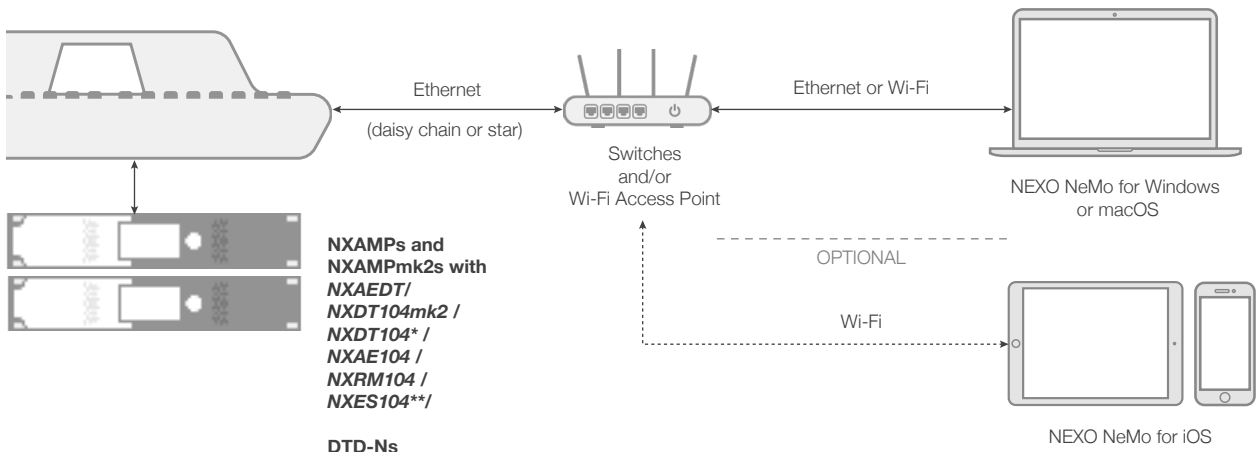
Ethernet

(daisy chain or star)

Switches
and/or
Wi-Fi Access Point

Ethernet or Wi-Fi

NEXO NeMo for Windows or macOS

NXAMPs and NXAMPmk2s with *NXAEDT/ NXDT104mk2 / NXDT104* / NXAE104 / NXRM104 / NXES104**/*

DTD-Ns

OPTIONAL

Wi-Fi

NEXO NeMo for iOS